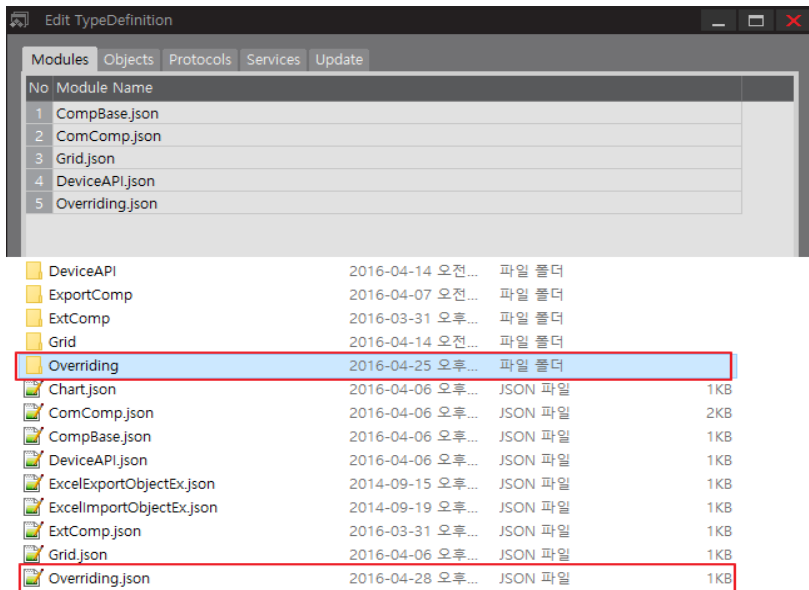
Edit TypeDefinition

Modules | Objects | Protocols | Services | Update

| No | Module Name |
|---|---|
| 1 | CompBase.json |
| 2 | ComComp.json |
| 3 | Grid.json |
| 4 | DeviceAPI.json |
| 5 | Overriding.json |

| | | | |
|---|---|---|---|
| DeviceAPI | 2016-04-14 오전... | 파일 폴더 | |
| ExportComp | 2016-04-07 오전... | 파일 폴더 | |
| ExtComp | 2016-03-31 오후... | 파일 폴더 | |
| Grid | 2016-04-14 오전... | 파일 폴더 | |
| Overriding | 2016-04-25 오후... | 파일 폴더 | |
| Chart.json | 2016-04-06 오후... | JSON 파일 | 1KB |
| ComComp.json | 2016-04-06 오후... | JSON 파일 | 2KB |
| CompBase.json | 2016-04-06 오후... | JSON 파일 | 1KB |
| DeviceAPI.json | 2016-04-06 오후... | JSON 파일 | 1KB |
| ExcelExportObjectEx.json | 2014-09-15 오후... | JSON 파일 | 1KB |
| ExcelImportObjectEx.json | 2014-09-19 오후... | JSON 파일 | 1KB |
| ExtComp.json | 2016-03-31 오후... | JSON 파일 | 1KB |
| Grid.json | 2016-04-06 오후... | JSON 파일 | 1KB |
| Overriding.json | 2016-04-28 오후... | JSON 파일 | 1KB |